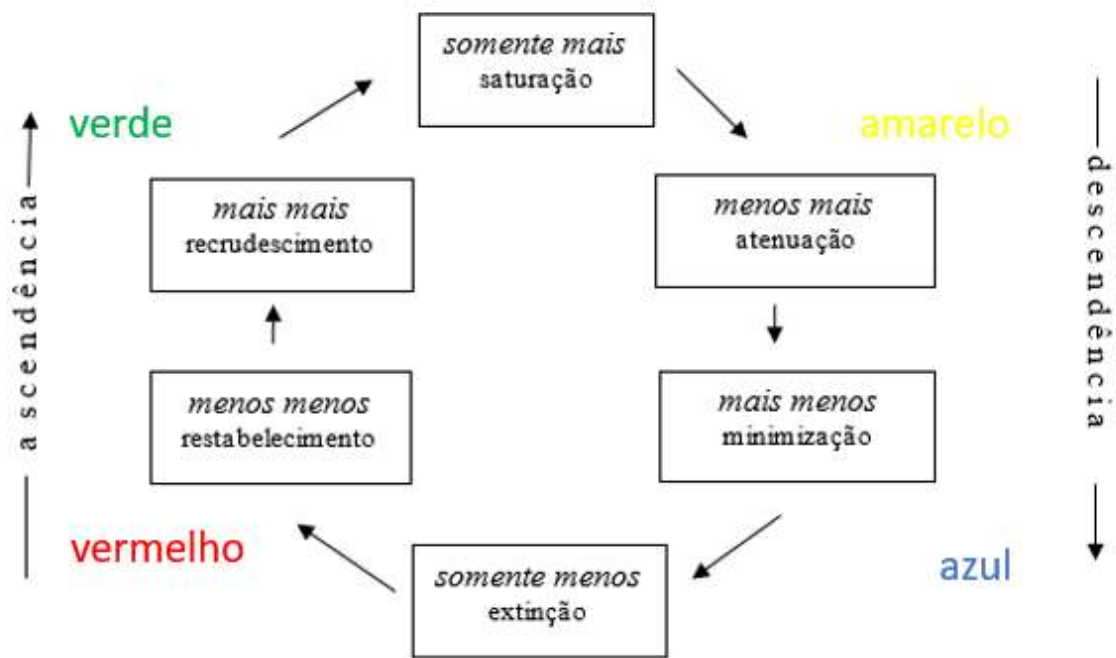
somente mais
saturação

verde

amarelo

ascendência

descendência

mais mais
recrudescimento

menos mais
atenuação

menos menos
restabelecimento

mais menos
minimização

vermelho

azul

somente menos
extinção